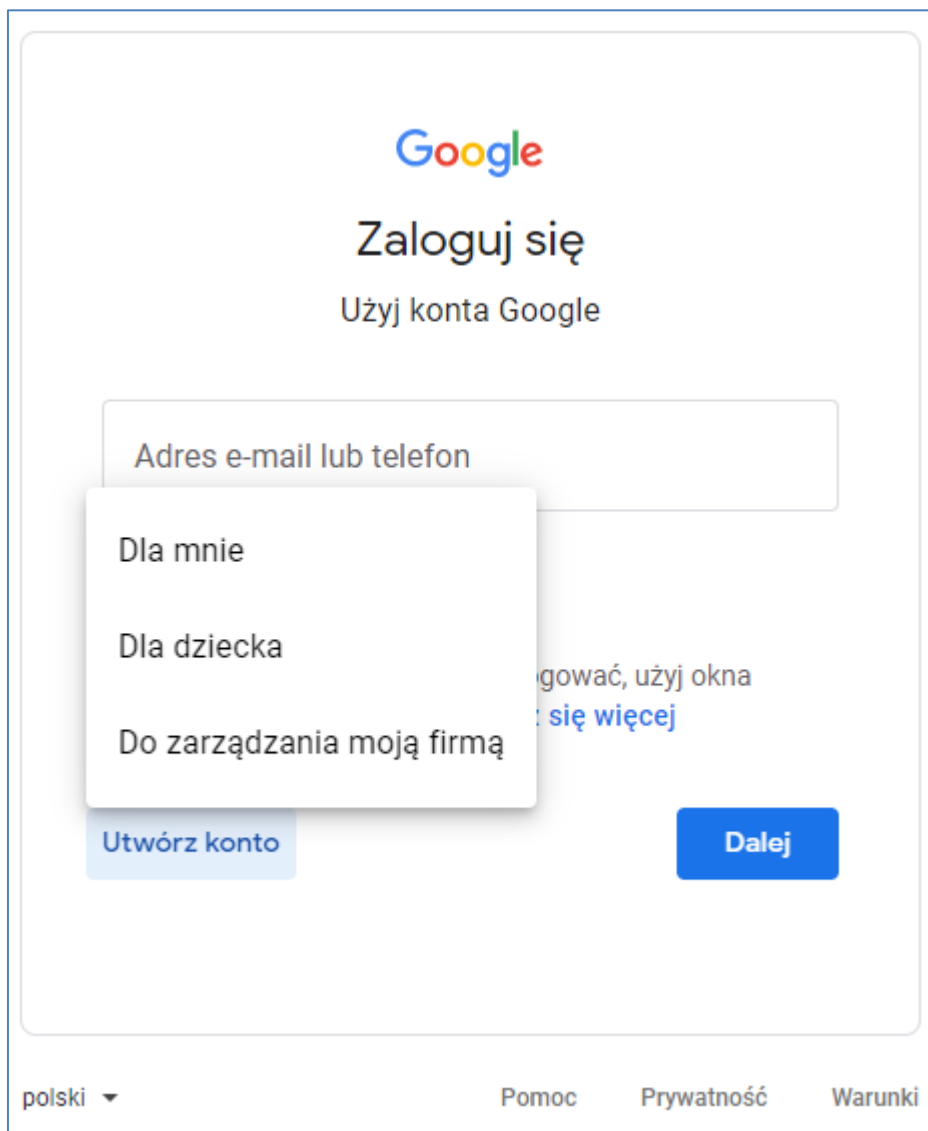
Google

Zaloguj się

Użyj konta Google

Adres e-mail lub telefon

Dla mnie

Dla dziecka

Do zarządzania moją firmą

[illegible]gować, użyj okna

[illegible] się więcej

Utwórz konto

Dalej

polski

Pomoc

Prywatność

Warunki